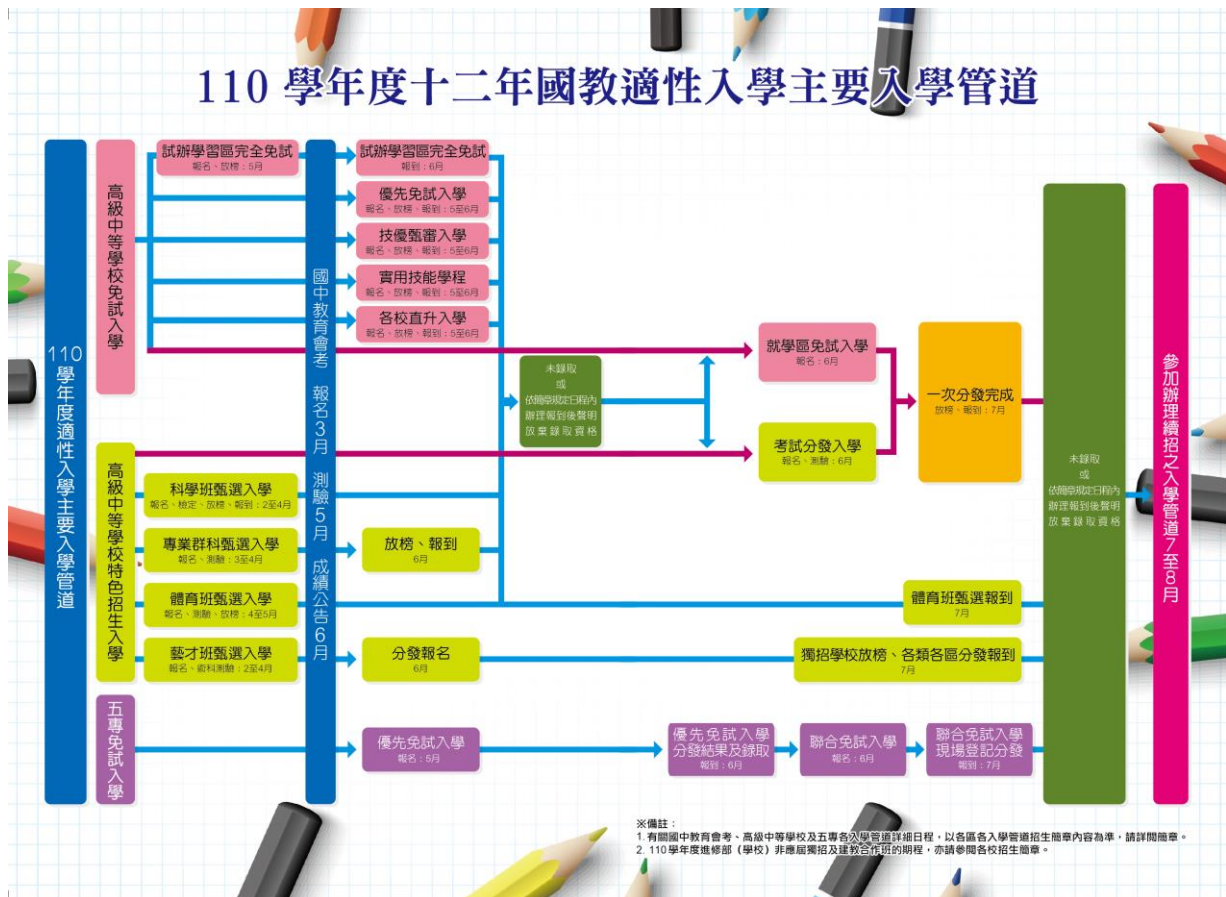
110 學年度十二年國教適性入學主要入學管道

110學年度適性入學主要入學管道

高級中等學校免試入學

試辦學習區完全免試
報名、放榜：5月

國中教育會考 報名3月 測驗5月 成績公告6月

試辦學習區完全免試
報到：6月

優先免試入學
報名、放榜、報到：5至6月

技優甄審入學
報名、放榜、報到：5至6月

實用技能學程
報名、放榜、報到：5至6月

各校直升入學
報名、放榜、報到：5至6月

未錄取
或
依簡章規定日程內辦理報到後聲明放棄錄取資格

就學區免試入學
報名：6月

考試分發入學
報名、測驗：6月

一次分發完成
放榜、報到：7月

未錄取
或
依簡章規定日程內辦理報到後聲明放棄錄取資格

參加辦理續招之入學管道7至8月

高級中等學校特色招生入學

科學班甄選入學
報名、檢定、放榜、報到：2至4月

專業群科甄選入學
報名、測驗：3至4月

放榜、報到
6月

體育班甄選入學
報名、測驗、放榜：4至5月

體育班甄選報到
7月

藝才班甄選入學
報名、術科測驗：2至4月

分發報名
6月

獨招學校放榜、各類各區分發報到
7月

五專免試入學

優先免試入學
報名：5月

優先免試入學分發結果及錄取
報到：6月

聯合免試入學
報名：6月

聯合免試入學現場登記分發
報到：7月

※備註：
1. 有關國中教育會考、高級中等學校及五專各入學管道詳細日程，以各區各入學管道招生簡章內容為準，請詳閱簡章。
2. 110學年度進修部（學校）非應屆獨招及建教合作班的期程，亦請參閱各校招生簡章。